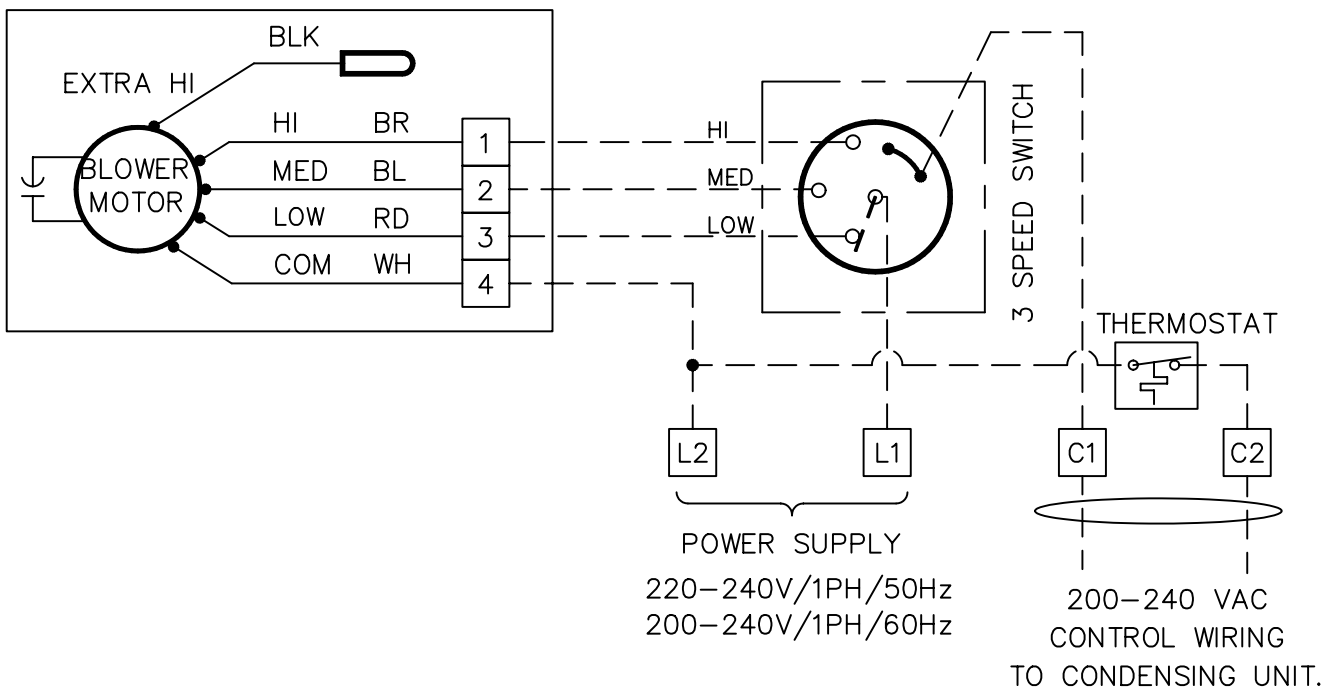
BLK
EXTRA HI
BLOWER MOTOR
HI BR
MED BL
LOW RD
COM WH
1
2
3
4
HI
MED
LOW
3 SPEED SWITCH
THERMOSTAT
L2
L1
C1
C2
POWER SUPPLY
220–240V/1PH/50Hz
200–240V/1PH/60Hz
200–240 VAC
CONTROL WIRING
TO CONDENSING UNIT.